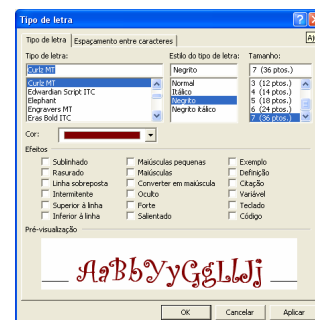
Tipo de letra

Tipo de letra | Espaçamento entre caracteres

Tipo de letra:
Curlz MT
Curlz MT
Edwardian Script ITC
Elephant
Engravers MT
Eras Bold ITC

Estilo do tipo de letra:
Negrito
Normal
Itálico
Negrito
Negrito itálico

Tamanho:
7 (36 ptos.)
3 (12 ptos.)
4 (14 ptos.)
5 (18 ptos.)
6 (24 ptos.)
7 (36 ptos.)

Cor:

Efeitos
Sublinhado
Rasurado
Linha sobreposta
Intermitente
Superior à linha
Inferior à linha
Maiúsculas pequenas
Maiúsculas
Converter em maiúscula
Oculto
Forte
Salientado
Exemplo
Definição
Citação
Variável
Teclado
Código

Pré-visualização

AaBbYyGgLlJj

OK
Cancelar
Aplicar